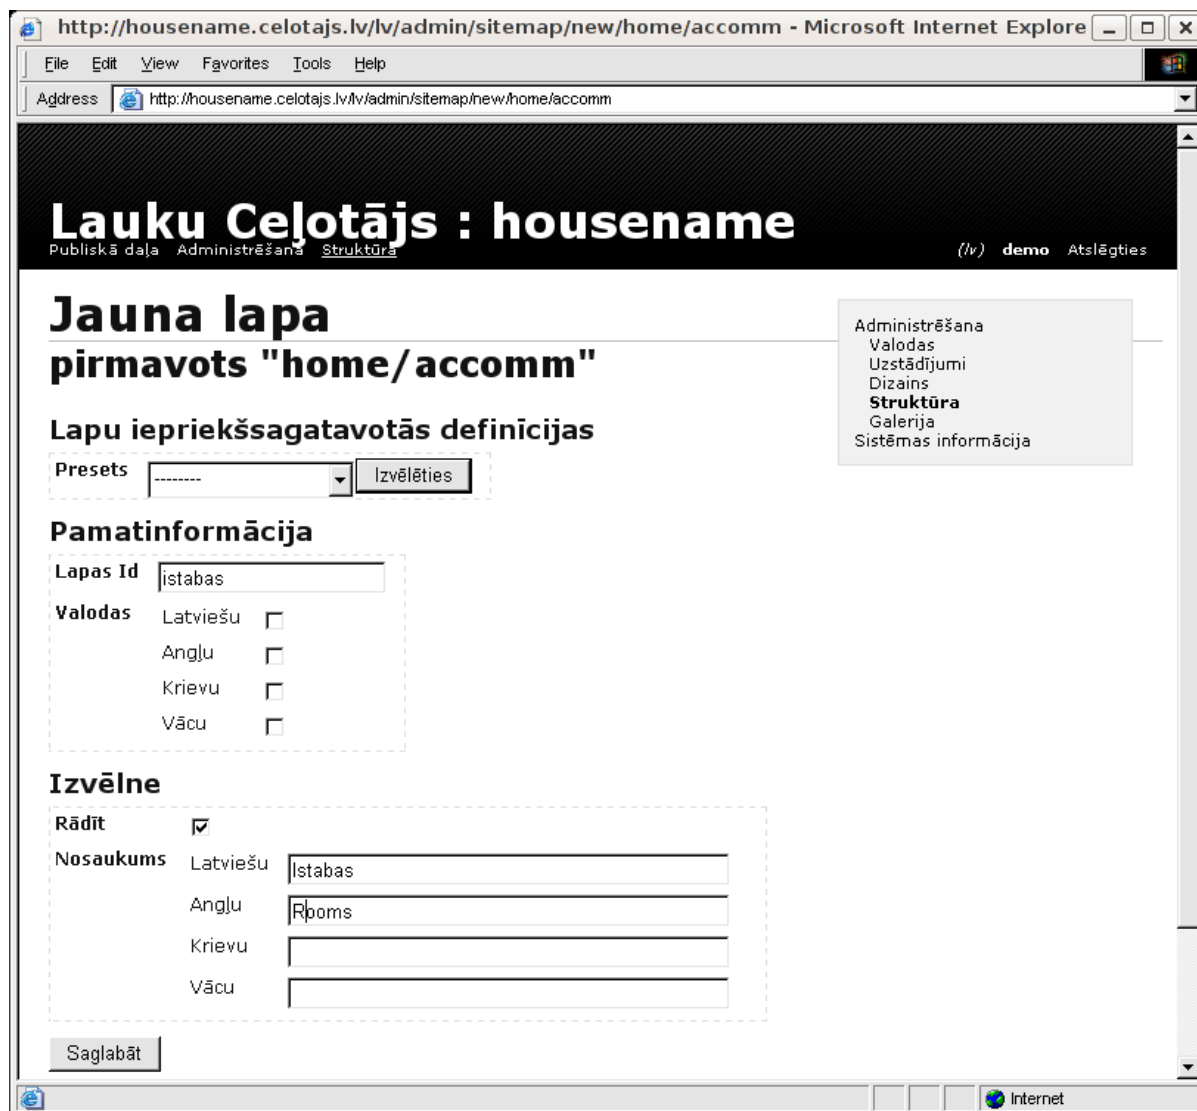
http://housename.celotajs.lv/lv/admin/sitemap/new/home/accomm - Microsoft Internet Explore

File Edit View Favorites Tools Help

Address http://housename.celotajs.lv/lv/admin/sitemap/new/home/accomm

Lauku Ceļotājs : housename

Publiskā daļa Administrēšana Struktūra

(lv) demo Atslēgties

Jauna lapa

pirmavots "home/accomm"

Administrēšana
Valodas
Uzstādījumi
Dizains
Struktūra
Galerija
Sistēmas informācija

Lapu iepriekšsagatavotās definīcijas

Presets -------- Izvēlēties

Pamatinformācija

Lapas Id istabas

Valodas Latviešu Angļu Krievu Vācu

Izvēlne

Rādīt

Nosaukums Latviešu Istabas
Angļu Rooms
Krievu
Vācu

Saglabāt

Internet